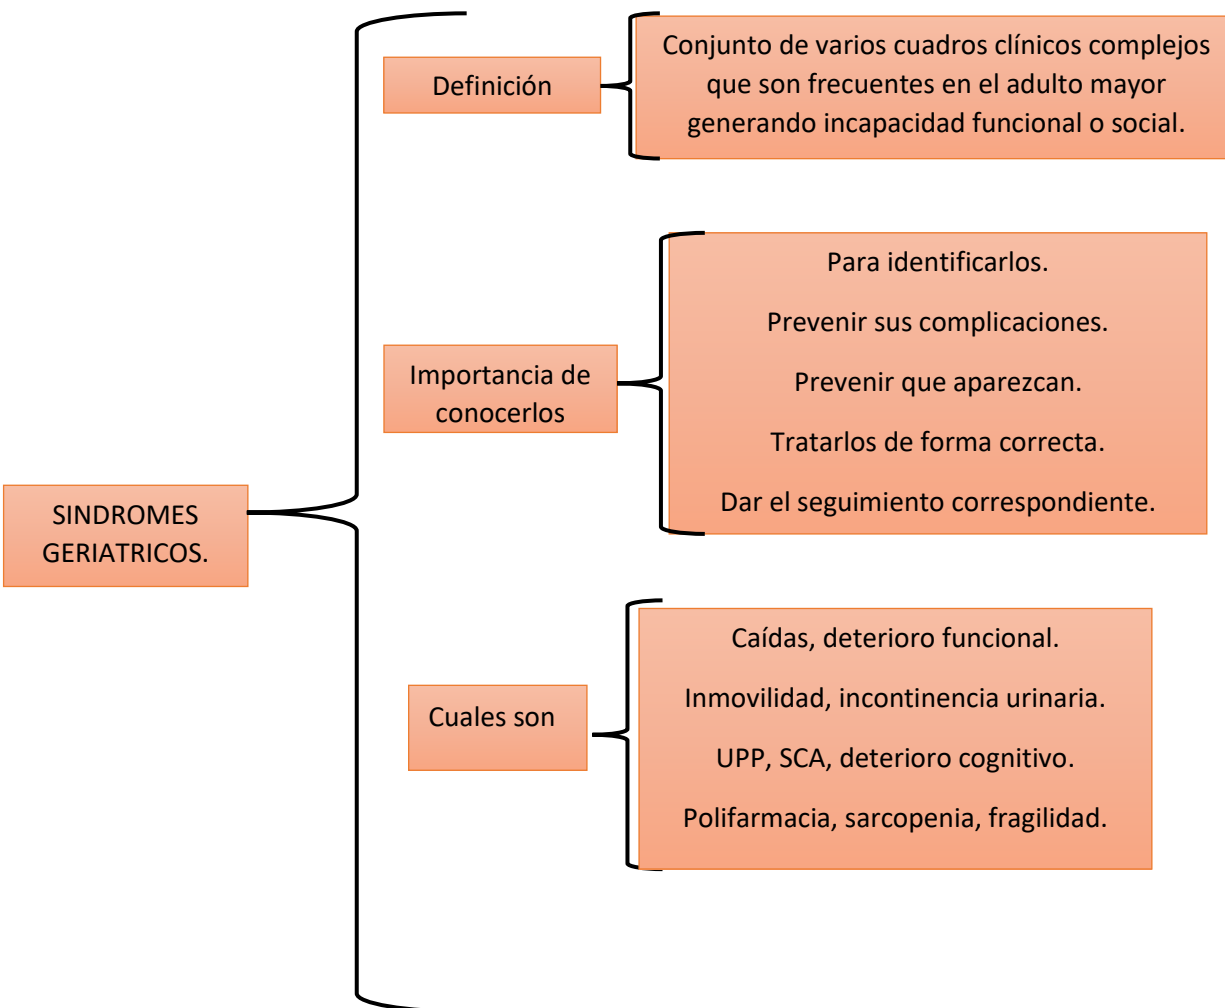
SINDROMES GERIATRICOS.

Definición

Conjunto de varios cuadros clínicos complejos que son frecuentes en el adulto mayor generando incapacidad funcional o social.

Importancia de conocerlos

Para identificarlos.

Prevenir sus complicaciones.

Prevenir que aparezcan.

Tratarlos de forma correcta.

Dar el seguimiento correspondiente.

Cuales son

Caídas, deterioro funcional.

Inmovilidad, incontinencia urinaria.

UPP, SCA, deterioro cognitivo.

Polifarmacia, sarcopenia, fragilidad.